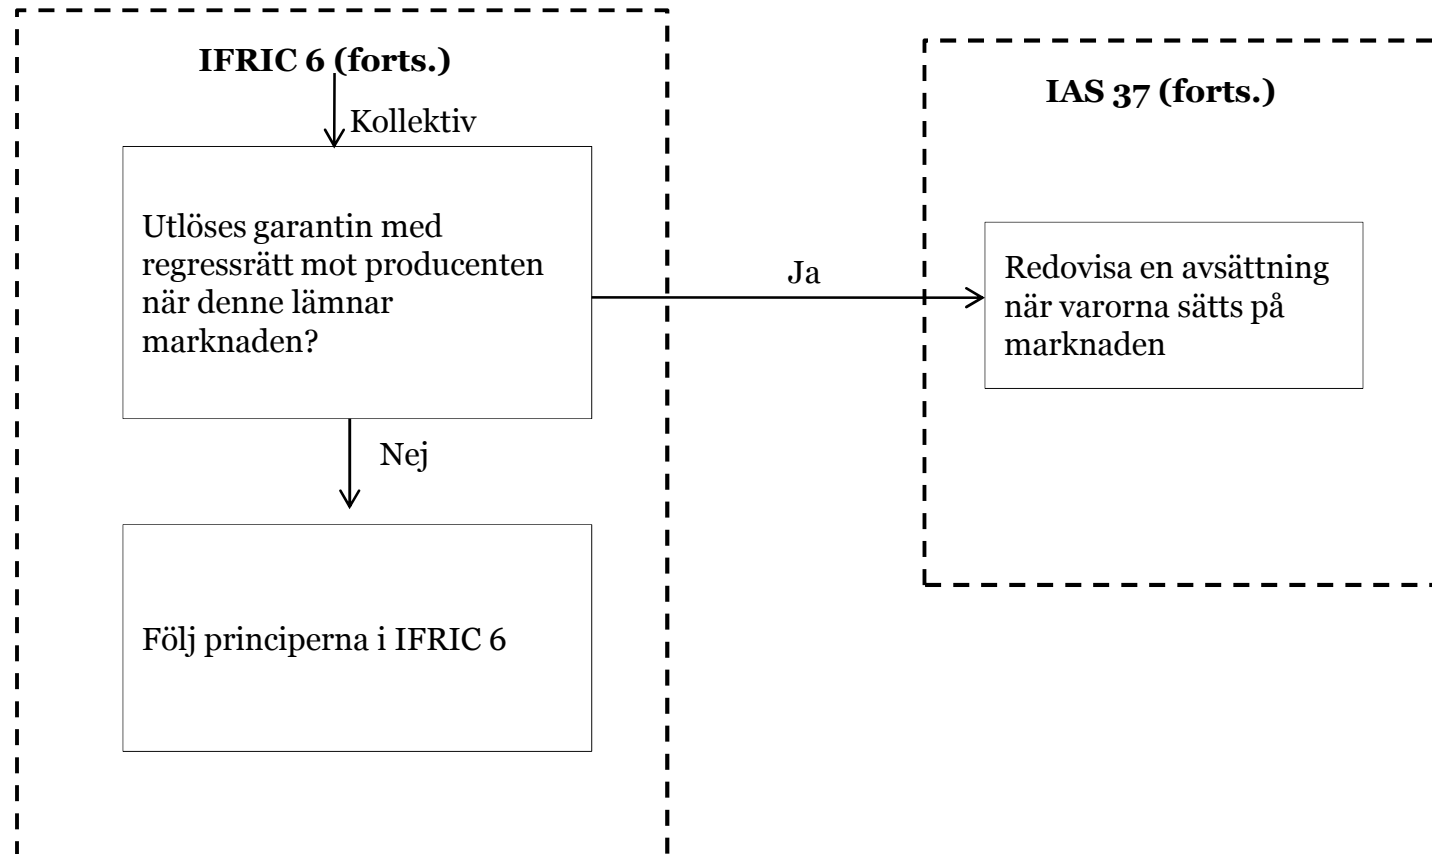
IFRIC 6 (forts.)

Kollektiv

Utlöses garantin med regressrätt mot producenten när denne lämnar marknaden?

Ja

Nej

Följ principerna i IFRIC 6

IAS 37 (forts.)

Redovisa en avsättning när varorna sätts på marknaden